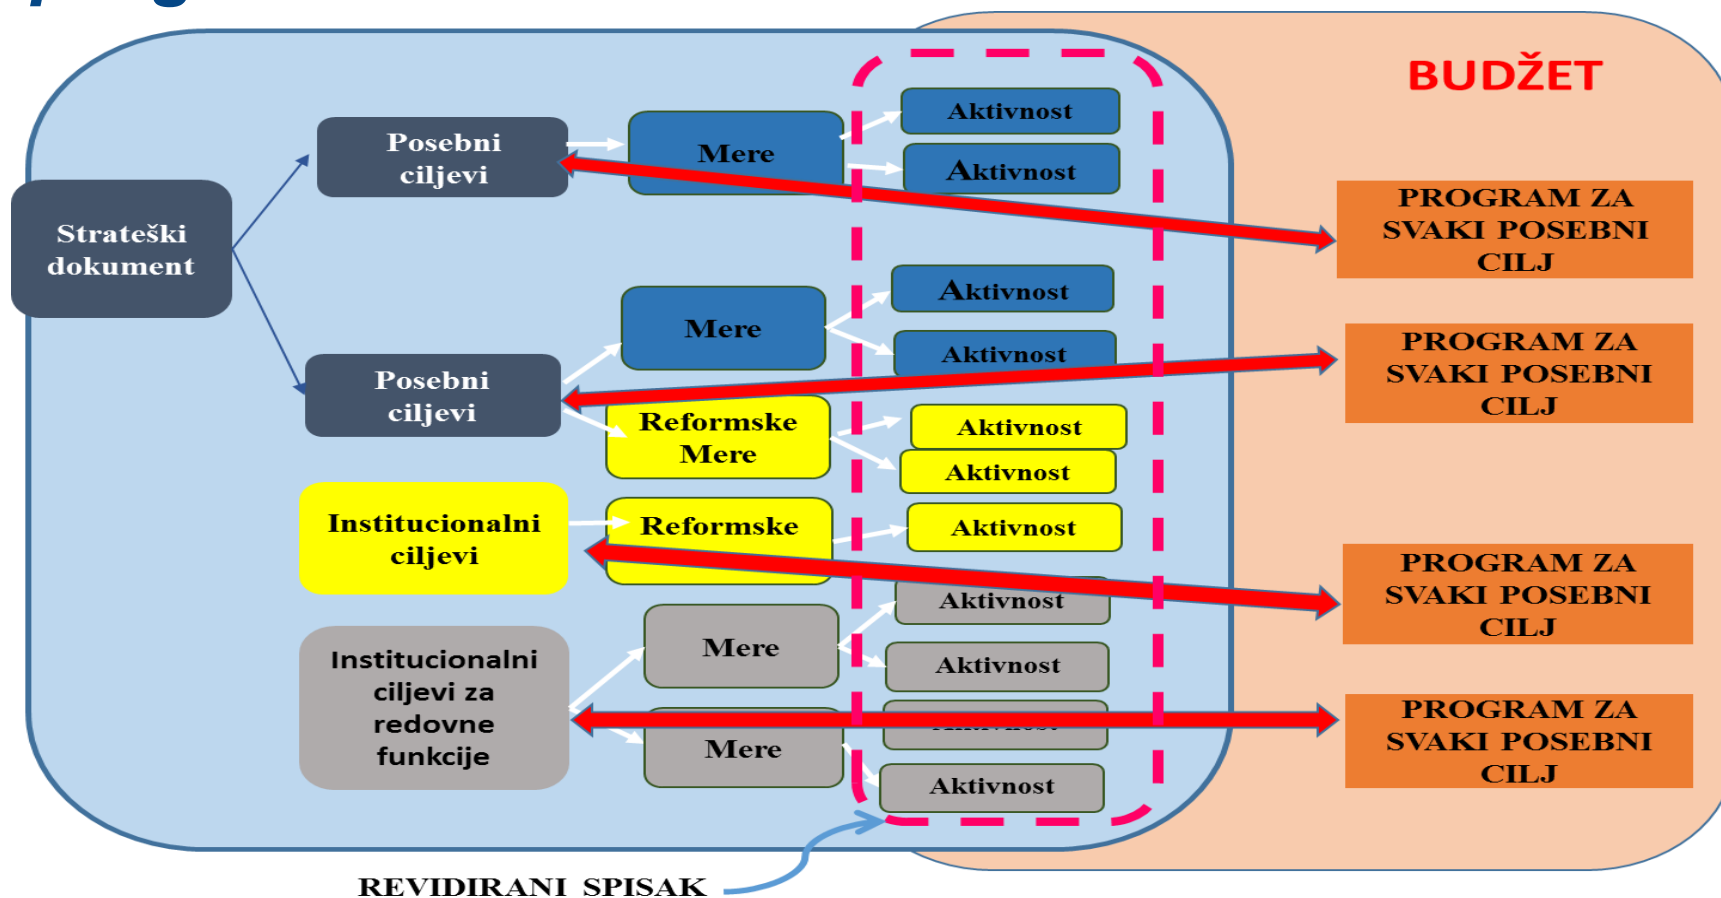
BUDŽET

Strateški dokument

Posebni ciljevi

Mere

Aktivnost

Aktivnost

PROGRAM ZA SVAKI POSEBNI CILJ

Mere

Aktivnost

Aktivnost

Posebni ciljevi

PROGRAM ZA SVAKI POSEBNI CILJ

Reformske Mere

Aktivnost

Aktivnost

Institucionalni ciljevi

Reformske

Aktivnost

PROGRAM ZA SVAKI POSEBNI CILJ

Aktivnost

Institucionalni ciljevi za redovne funkcije

Mere

Aktivnost

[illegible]

Mere

Aktivnost

PROGRAM ZA SVAKI POSEBNI CILJ

REVIDIRANI SPISAK